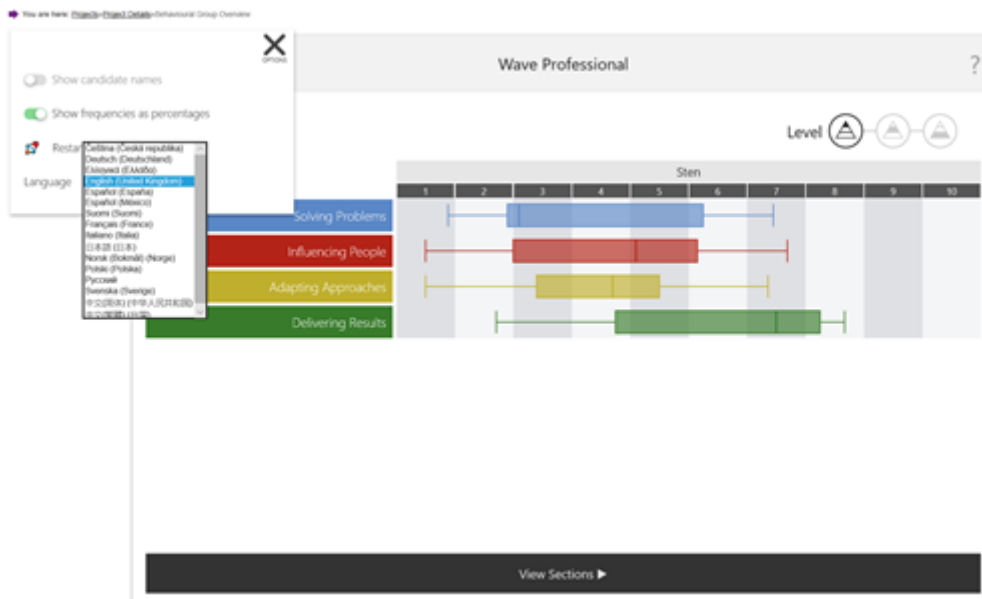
You are here: Projects > Project Details > Behavioural Group Overview

OPTIONS

Show candidate names

Show frequencies as percentages

Resta

Language

Čeština (Česká republika)
Deutsch (Deutschland)
Ελληνικά (Ελλάδα)
English (United Kingdom)
Español (España)
Español (México)
Suomi (Suomi)
Français (France)
Italiano (Italia)
日本語 (日本)
Norsk (bokmål) (Norge)
Polski (Polska)
Русский
Svenska (Sverige)
中文(简体) (中华人民共和国)
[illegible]

Wave Professional

?

Level

Sten

| 1 | 2 | 3 | 4 | 5 | 6 | 7 | 8 | 9 | 10 |
|---|---|---|---|---|---|---|---|---|---|

Solving Problems

Influencing People

Adapting Approaches

Delivering Results

View Sections ▶